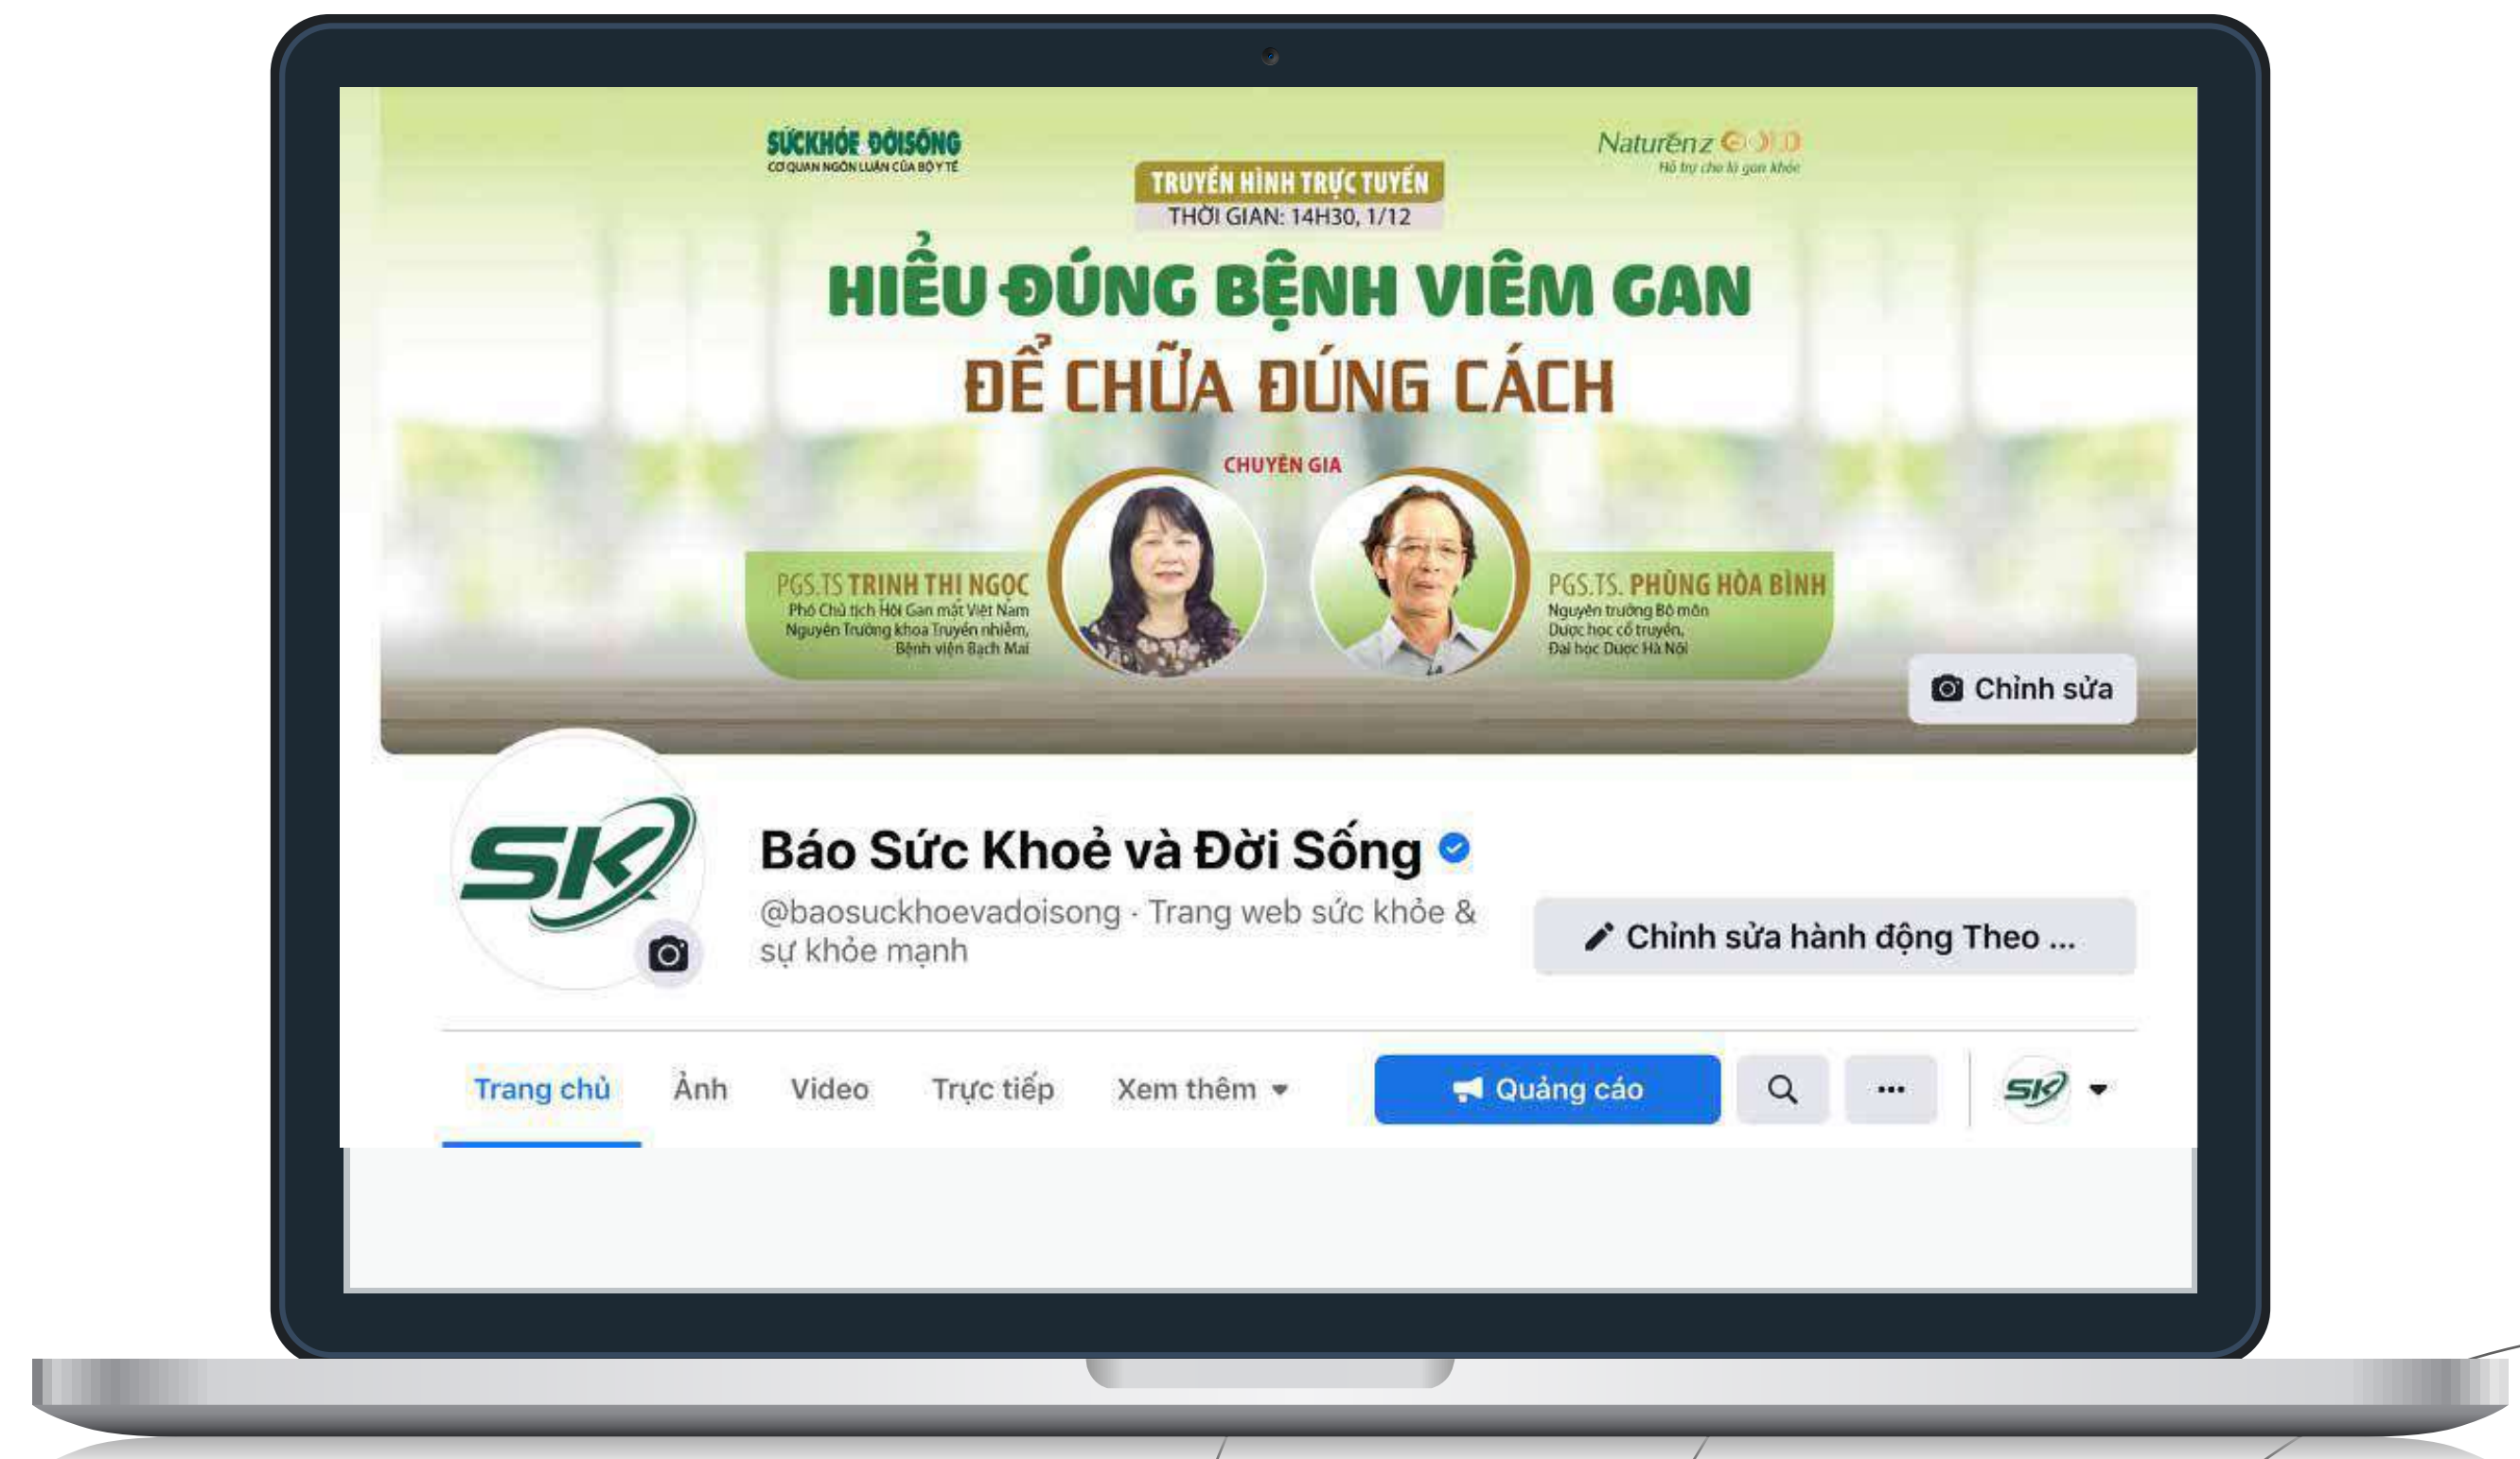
SỨCKHỎE ĐỜISỐNG
CƠ QUAN NGÔN LUẬN CỦA BỘ Y TẾ

TRUYỀN HÌNH TRỰC TUYẾN
THỜI GIAN: 14H30, 1/12

Naturenz GOLD
Hỗ trợ cho lá gan khỏe

HIỂU ĐÚNG BỆNH VIÊM GAN
ĐỂ CHỮA ĐÚNG CÁCH

CHUYÊN GIA

PGS.TS TRỊNH THỊ NGỌC
Phó Chủ tịch Hội Gan mật Việt Nam
Nguyên Trưởng khoa Truyền nhiễm,
Bệnh viện Bạch Mai

PGS.TS. PHÙNG HÒA BÌNH
Nguyên trưởng Bộ môn
Dược học cổ truyền,
Đại học Dược Hà Nội

Chỉnh sửa

SK

Báo Sức Khoẻ và Đời Sống

@baosuckhoevadoisong · Trang web sức khỏe & sự khỏe mạnh

Chỉnh sửa hành động Theo ...

Trang chủ Ảnh Video Trực tiếp Xem thêm

Quảng cáo

...

SK